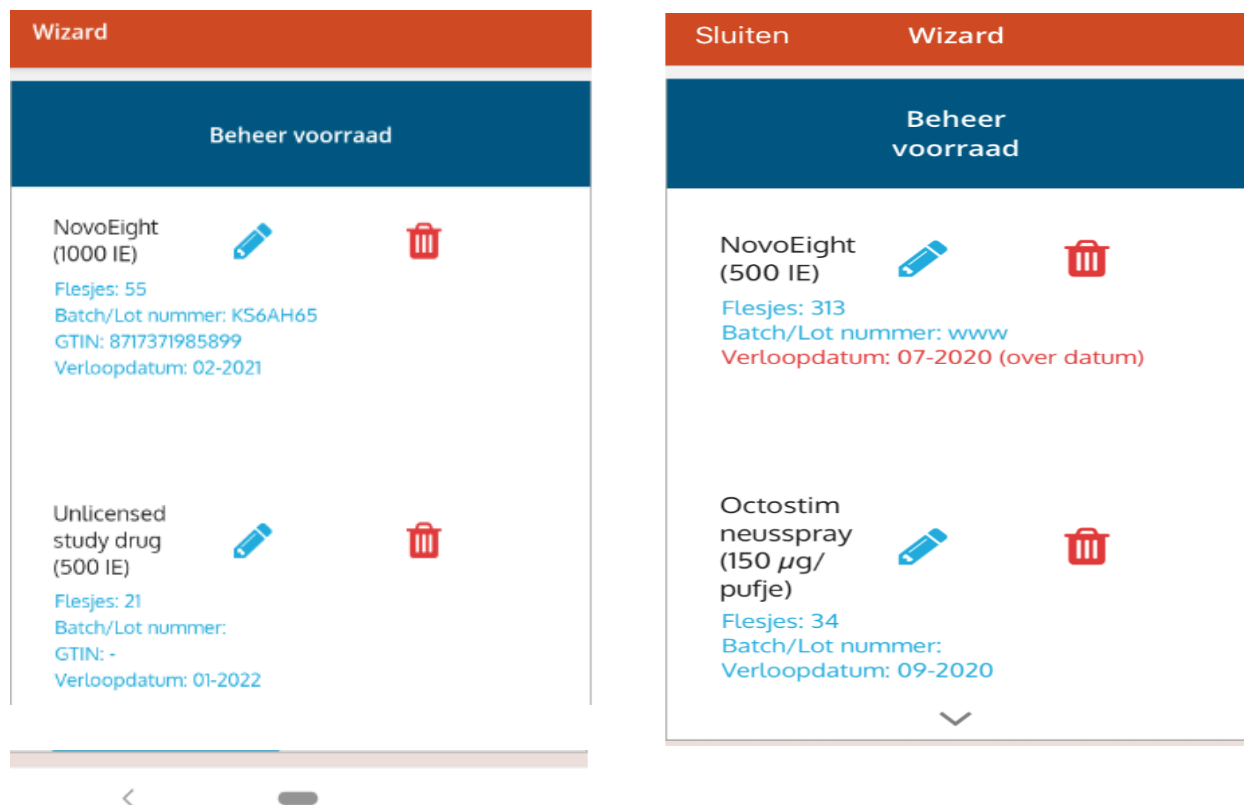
Wizard

Beheer voorraad

NovoEight (1000 IE)

Flesjes: 55
Batch/Lot nummer: KS6AH65
GTIN: 8717371985899
Verloopdatum: 02-2021

Unlicensed study drug (500 IE)

Flesjes: 21
Batch/Lot nummer:
GTIN: -
Verloopdatum: 01-2022

Sluiten Wizard

Beheer voorraad

NovoEight (500 IE)

Flesjes: 313
Batch/Lot nummer: www
Verloopdatum: 07-2020 (over datum)

Octostim neusspray (150 $\mu$g/ pufje)

Flesjes: 34
Batch/Lot nummer:
Verloopdatum: 09-2020